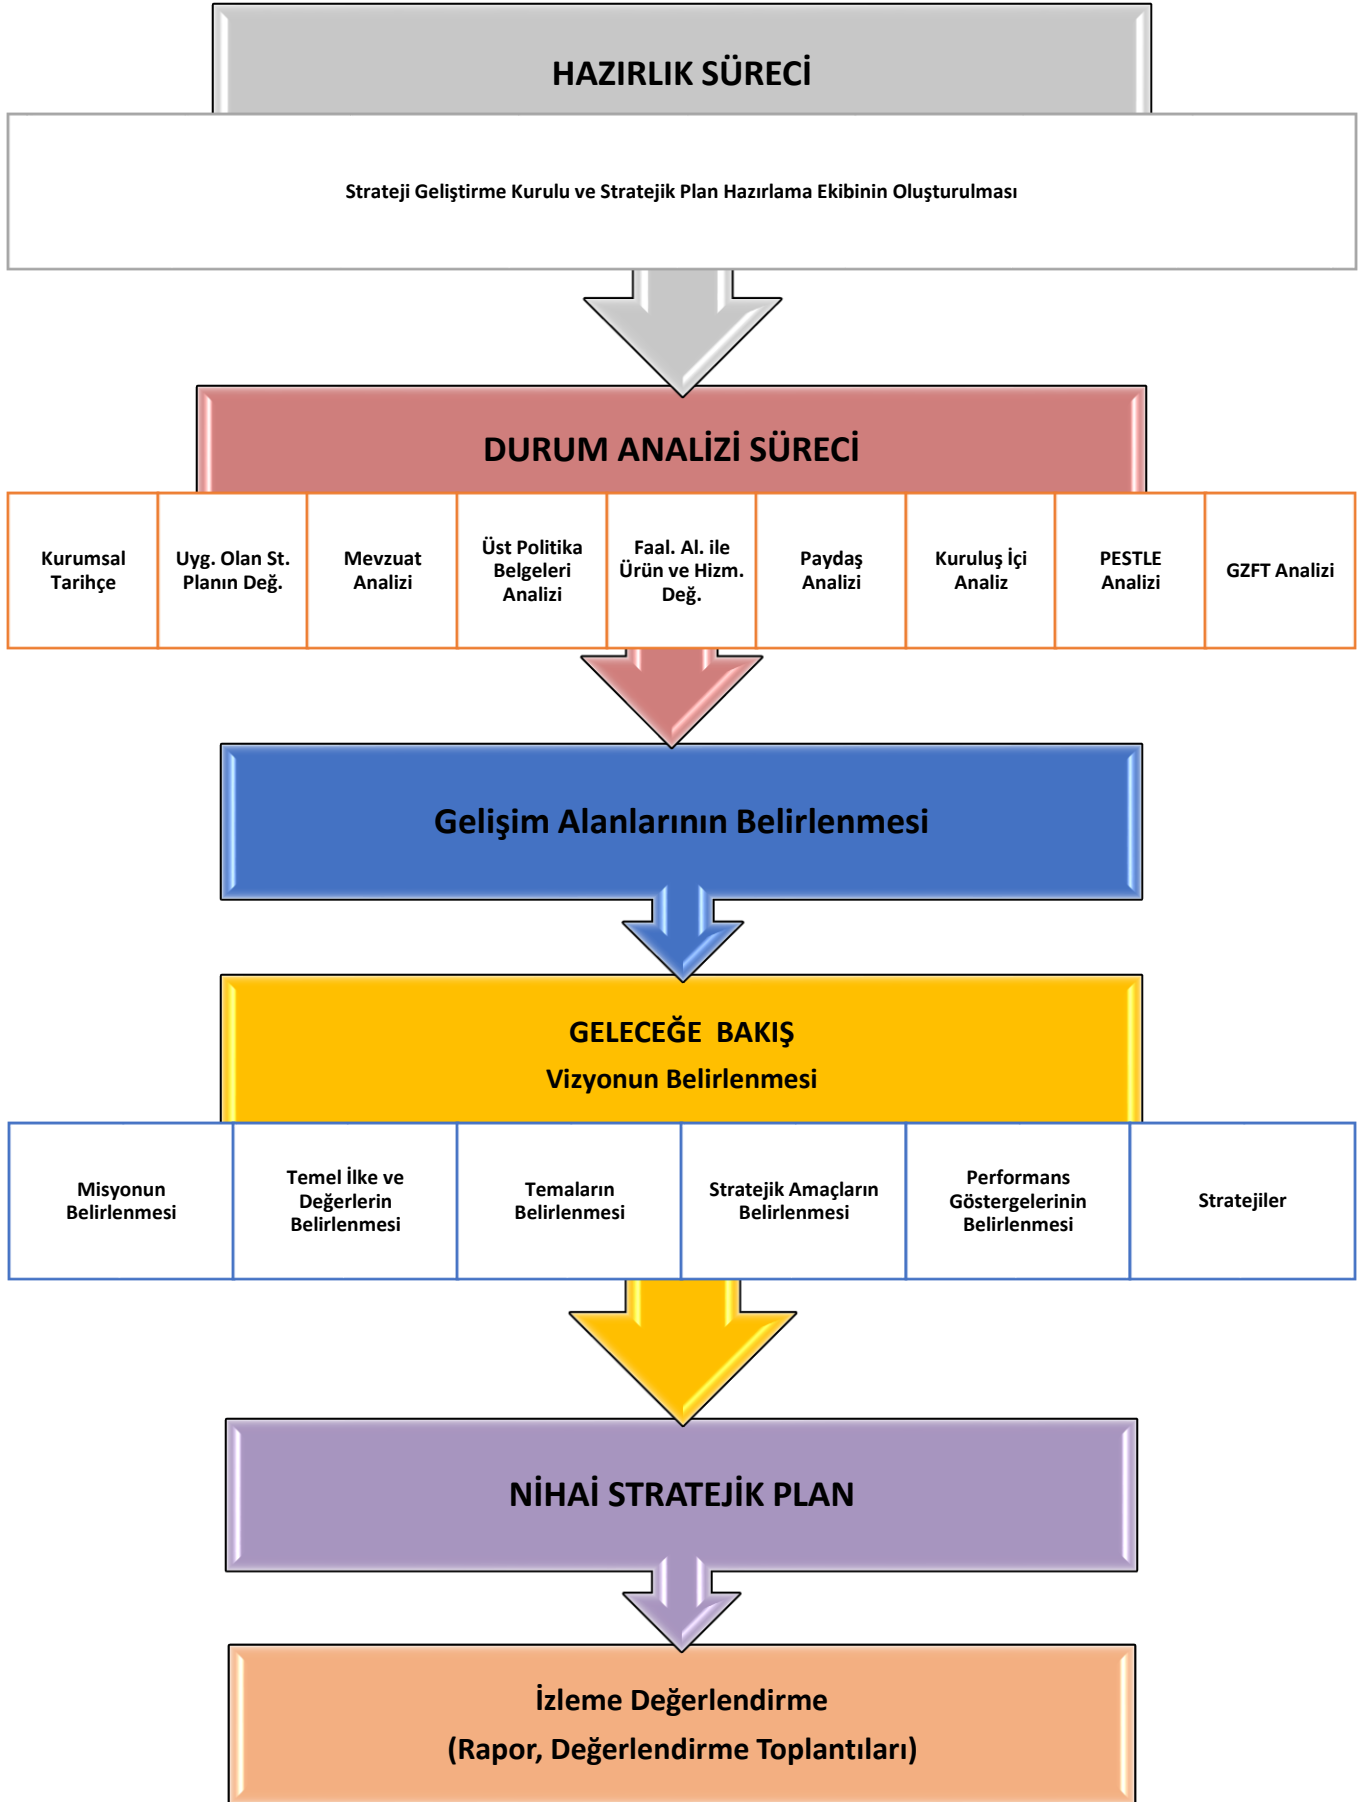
HAZIRLIK SÜRECİ

Strateji Geliştirme Kurulu ve Stratejik Plan Hazırlama Ekibinin Oluşturulması

DURUM ANALİZİ SÜRECİ

| Kurumsal Tarihçe | Uyg. Olan St. Planın Değ. | Mevzuat Analizi | Üst Politika Belgeleri Analizi | Faal. Al. ile Ürün ve Hizm. Değ. | Paydaş Analizi | Kuruluş İçi Analiz | PESTLE Analizi | GZFT Analizi |
|---|---|---|---|---|---|---|---|---|

Gelişim Alanlarının Belirlenmesi

GELECEĞE BAKIŞ
Vizyonun Belirlenmesi

| Misyonun Belirlenmesi | Temel İlke ve Değerlerin Belirlenmesi | Temaların Belirlenmesi | Stratejik Amaçların Belirlenmesi | Performans Göstergelerinin Belirlenmesi | Stratejiler |
|---|---|---|---|---|---|

NİHAİ STRATEJİK PLAN

İzleme Değerlendirme
(Rapor, Değerlendirme Toplantıları)